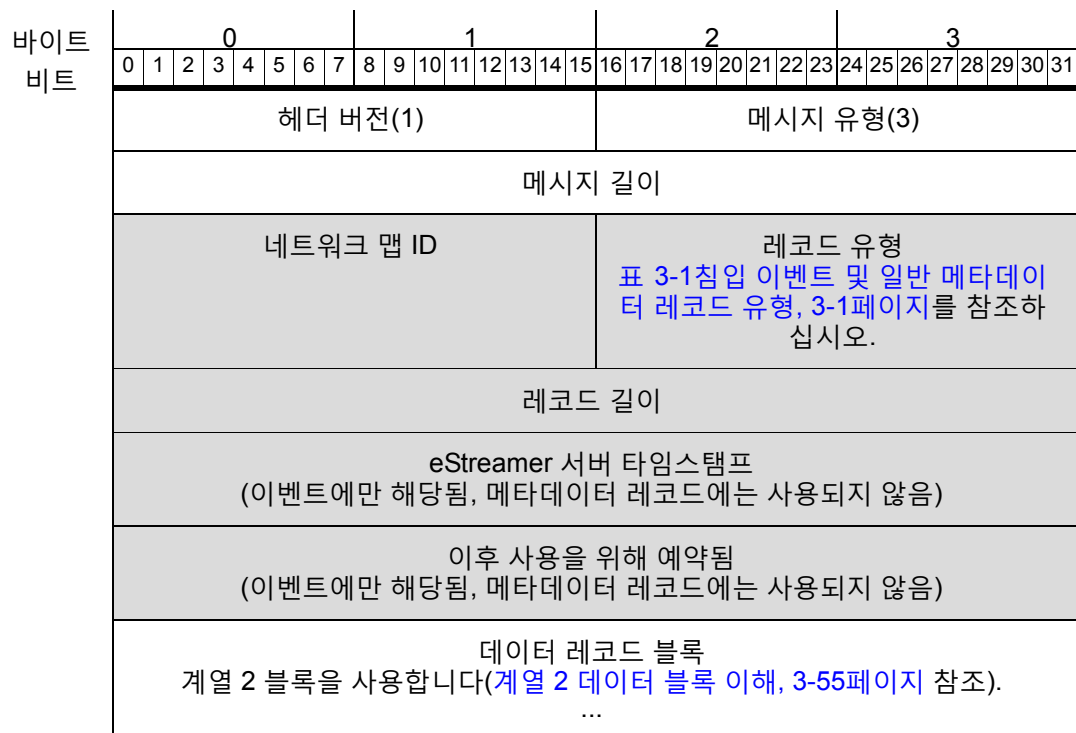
| 바이트 | 0 | 1 | 2 | 3 |
|---|---|---|---|---|
| 비트 | 0 1 2 3 4 5 6 7 | 8 9 10 11 12 13 14 15 | 16 17 18 19 20 21 22 23 | 24 25 26 27 28 29 30 31 |
| | 헤더 버전(1) | | 메시지 유형(3) | |
| | 메시지 길이 | | | |
| | 네트워크 맵 ID | | 레코드 유형 표 3-1침입 이벤트 및 일반 메타데이터 레코드 유형, 3-1페이지를 참조하십시오. | |
| | 레코드 길이 | | | |
| | eStreamer 서버 타임스탬프 (이벤트에만 해당됨, 메타데이터 레코드에는 사용되지 않음) | | | |
| | 이후 사용을 위해 예약됨 (이벤트에만 해당됨, 메타데이터 레코드에는 사용되지 않음) | | | |
| | 데이터 레코드 블록 계열 2 블록을 사용합니다(계열 2 데이터 블록 이해, 3-55페이지 참조). ... | | | |